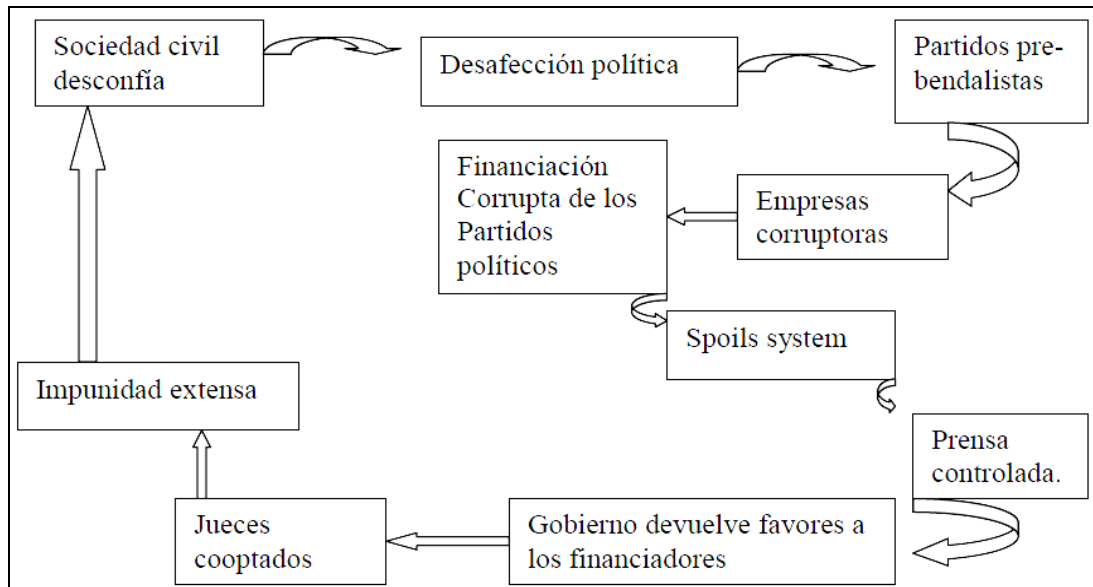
Sociedad civil desconfía

Desafección política

Partidos prebendalistas

Financiación Corrupta de los Partidos políticos

Empresas corruptoras

Spoils system

Prensa controlada.

Impunidad extensa

Jueces cooptados

Gobierno devuelve favores a los financiadores